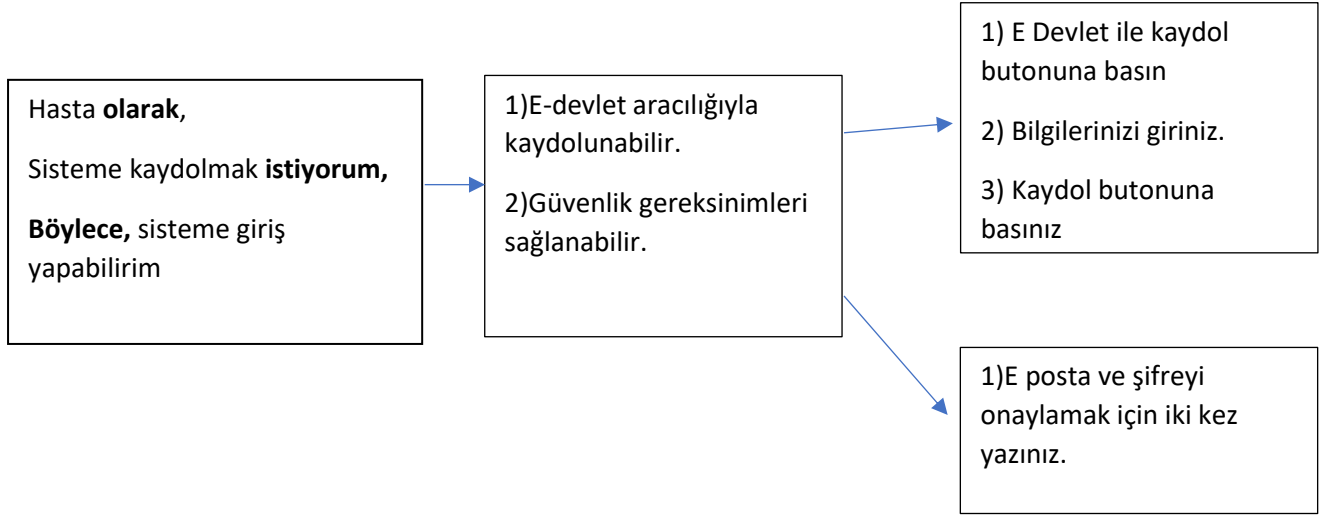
Hasta olarak,

Sisteme kaydolmak istiyorum,

Böylece, sisteme giriş yapabilirim

1)E-devlet aracılığıyla kaydolunabilir.

2)Güvenlik gereksinimleri sağlanabilir.

1) E Devlet ile kaydol butonuna basın

2) Bilgilerinizi giriniz.

3) Kaydol butonuna basınız

1)E posta ve şifreyi onaylamak için iki kez yazınız.